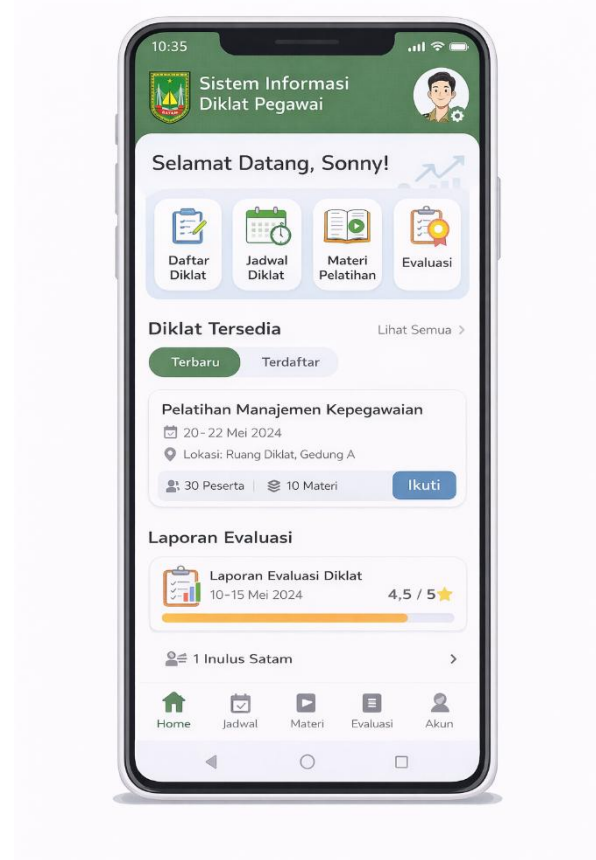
10:35

Sistem Informasi
Diklat Pegawai

Selamat Datang, Sonny!

Daftar Diklat
Jadwal Diklat
Materi Pelatihan
Evaluasi

Diklat Tersedia
Lihat Semua >

Terbaru
Terdaftar

Pelatihan Manajemen Kepegawaian
20-22 Mei 2024
Lokasi: Ruang Diklat, Gedung A
30 Peserta | 10 Materi
Ikuti

Laporan Evaluasi

Laporan Evaluasi Diklat
10-15 Mei 2024
4,5 / 5

1 Inulus Satam >

Home
Jadwal
Materi
Evaluasi
Akun